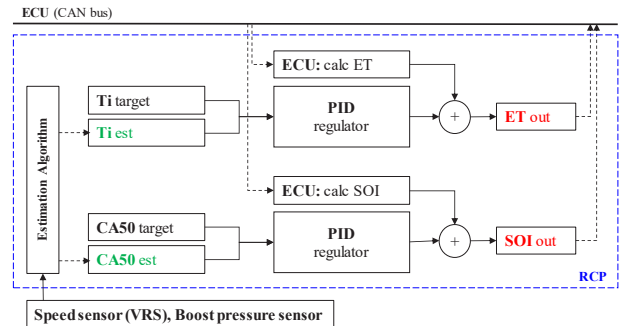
ECU (CAN bus)

Estimation Algorithm

Ti target

Ti est

ECU: calc ET

PID regulator

+

ET out

ECU: calc SOI

CA50 target

CA50 est

PID regulator

+

SOI out

RCP

Speed sensor (VRS), Boost pressure sensor